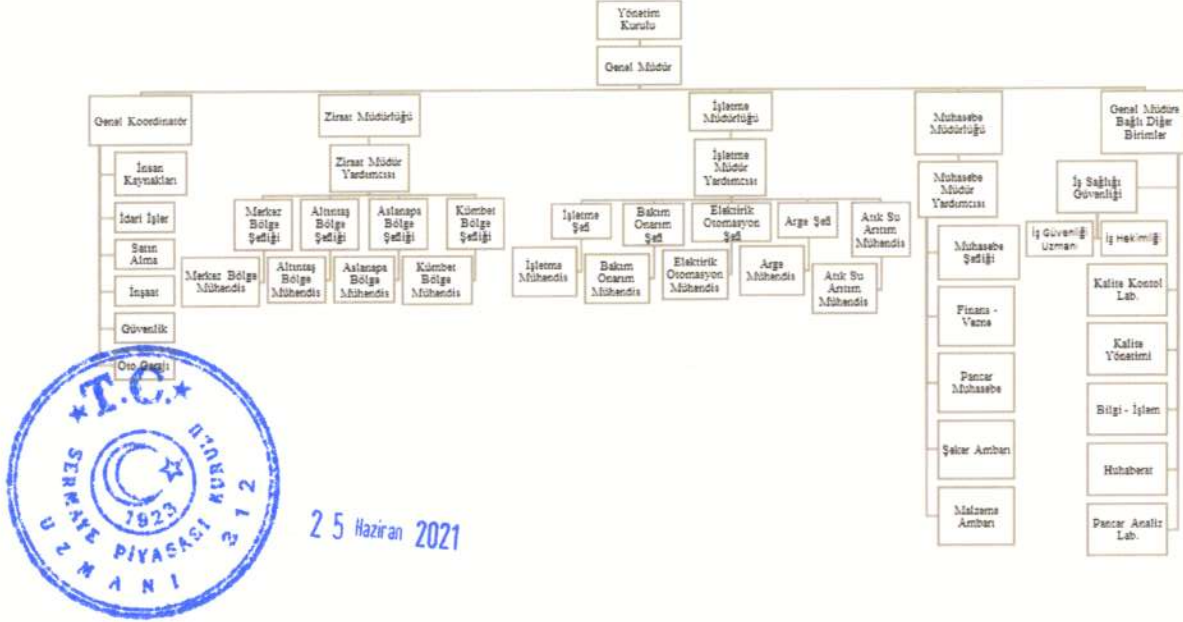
Yönetim Kurulu

Genel Müdür

Genel Koordinatör

İnsan Kaynakları

İdari İşler

Satın Alma

İnşaat

Güvenlik

Oto Garajı

Ziraat Müdürlüğü

Ziraat Müdür Yardımcısı

Merkez Bölge Şefliği

Altıntaş Bölge Şefliği

Aslanapa Bölge Şefliği

Kümbet Bölge Şefliği

Merkez Bölge Mühendis

Altıntaş Bölge Mühendis

Aslanapa Bölge Mühendis

Kümbet Bölge Mühendis

İşletme Müdürlüğü

İşletme Müdür Yardımcısı

İşletme Şefi

Bakım Onarım Şefi

Elektirik Otomasyon Şefi

Arge Şefi

Arıtık Su Arıtım Mühendis

İşletme Mühendis

Bakım Onarım Mühendis

Elektirik Otomasyon Mühendis

Arge Mühendis

Arık Su Arıtım Mühendis

Muhasebe Müdürlüğü

Muhasebe Müdür Yardımcısı

Muhasebe Şefliği

Finans - Vezne

Pancar Muhasebe

Şeker Ambarı

Malzeme Ambarı

Genel Müdüre Bağlı Diğer Birimler

İş Sağlığı Güvenliği

İş Güvenliği Uzmanı

İş Hekimliği

Kalite Kontrol Lab.

Kalite Yönetimi

Bilgi - İşlem

Haberleşme

Pancar Analiz Lab.

★T.C.★ SERMAYE PİYASASI KURULU 1923 UZMANI 212

25 Haziran 2021